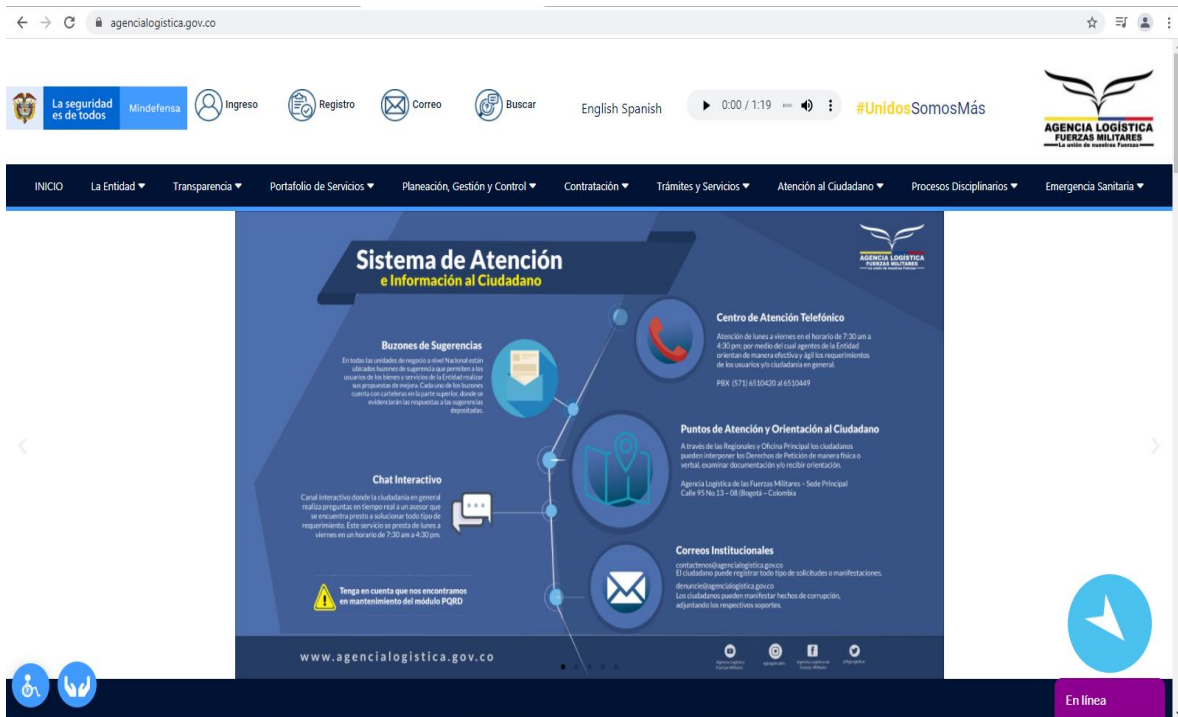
agencialogistica.gov.co

La seguridad es de todos | Mindefensa

Ingreso Registro Correo Buscar

English Spanish

0:00 / 1:19

#UnidosSomosMás

AGENCIA LOGÍSTICA FUERZAS MILITARES La unión de nuestras Fuerzas

INICIO La Entidad ▼ Transparencia ▼ Portafolio de Servicios ▼ Planeación, Gestión y Control ▼ Contratación ▼ Trámites y Servicios ▼ Atención al Ciudadano ▼ Procesos Disciplinarios ▼ Emergencia Sanitaria ▼

Sistema de Atención
e Información al Ciudadano

AGENCIA LOGÍSTICA FUERZAS MILITARES La unión de nuestras Fuerzas

Buzones de Sugerencias
En todas las unidades de negocio a nivel Nacional están ubicados buzones de sugerencia que permiten a los usuarios de los bienes y servicios de la Entidad realizar sus propuestas de mejora. Cada uno de los buzones cuenta con carteleras en la parte superior, donde se evidenciarán las respuestas a las sugerencias depositadas.

Centro de Atención Telefónico
Atención de lunes a viernes en el horario de 7:30 am a 4:30 pm; por medio del cual agentes de la Entidad orientan de manera efectiva y ágil los requerimientos de los usuarios y/o ciudadanía en general.

PBX (571) 6510420 al 6510449

Puntos de Atención y Orientación al Ciudadano
A través de las Regionales y Oficina Principal los ciudadanos pueden interponer los Derechos de Petición de manera física o verbal, examinar documentación y/o recibir orientación.

Agencia Logística de las Fuerzas Militares - Sede Principal
Calle 95 No.13 - 08 (Bogotá - Colombia

Chat Interactivo
Canal interactivo donde la ciudadanía en general realiza preguntas en tiempo real a un asesor que se encuentra presto a solucionar todo tipo de requerimiento. Este servicio se presta de lunes a viernes en un horario de 7:30 am a 4:30 pm.

Correos Institucionales
contactenos@agencialogistica.gov.co
El ciudadano puede registrar todo tipo de solicitudes o manifestaciones.
denuncie@agencialogistica.gov.co
Los ciudadanos pueden manifestar hechos de corrupción, adjuntando los respectivos soportes.

Tenga en cuenta que nos encontramos en mantenimiento del módulo PQRD

www.agencialogistica.gov.co

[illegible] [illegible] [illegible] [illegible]

En línea